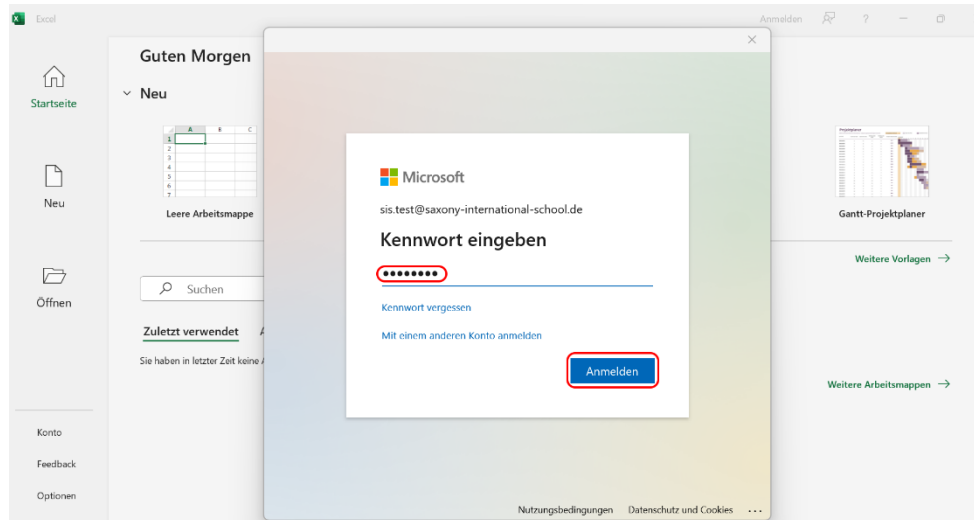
Excel

Anmelden ? — ☐

Startseite

Neu

Öffnen

Konto

Feedback

Optionen

Guten Morgen

Neu

| | A | B | C |
|---|---|---|---|
| 1 | | | |
| 2 | | | |
| 3 | | | |
| 4 | | | |
| 5 | | | |
| 6 | | | |
| 7 | | | |

Leere Arbeitsmappe

Gantt-Projektplaner

Weitere Vorlagen →

Suchen

Zuletzt verwendet A

Sie haben in letzter Zeit keine A

Weitere Arbeitsmappen →

×

Microsoft

sis.test@saxony-international-school.de

Kennwort eingeben

••••••••

Kennwort vergessen

Mit einem anderen Konto anmelden

Anmelden

Nutzungsbedingungen Datenschutz und Cookies ...